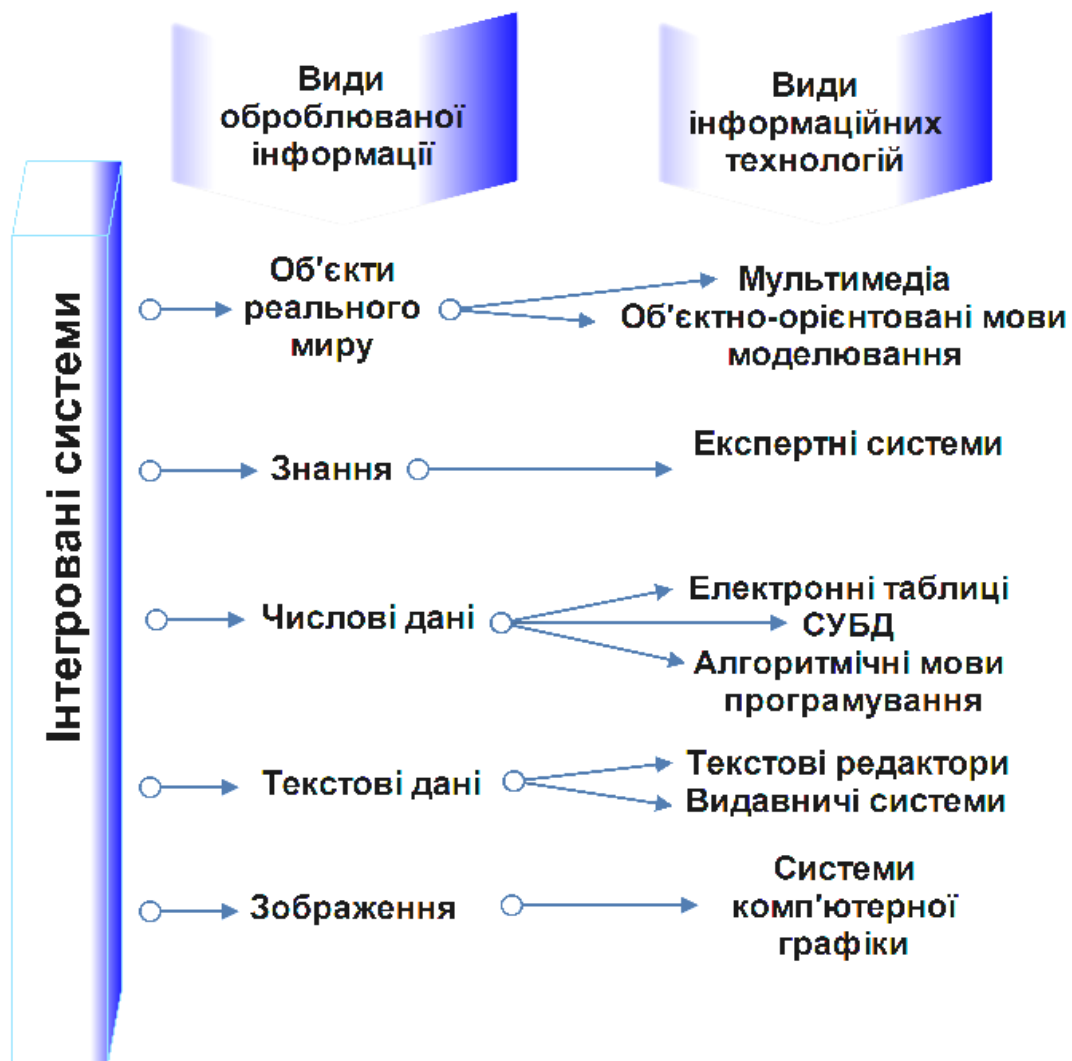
Види оброблюваної інформації

Види інформаційних технологій

Інтегровані системи

Об'єкти реального миру

Мультимедіа
Об'єктно-орієнтовані мови моделювання

Знання

Експертні системи

Числові дані

Електронні таблиці
СУБД
Алгоритмічні мови програмування

Текстові дані

Текстові редактори
Видавничі системи

Зображення

Системи комп'ютерної графіки